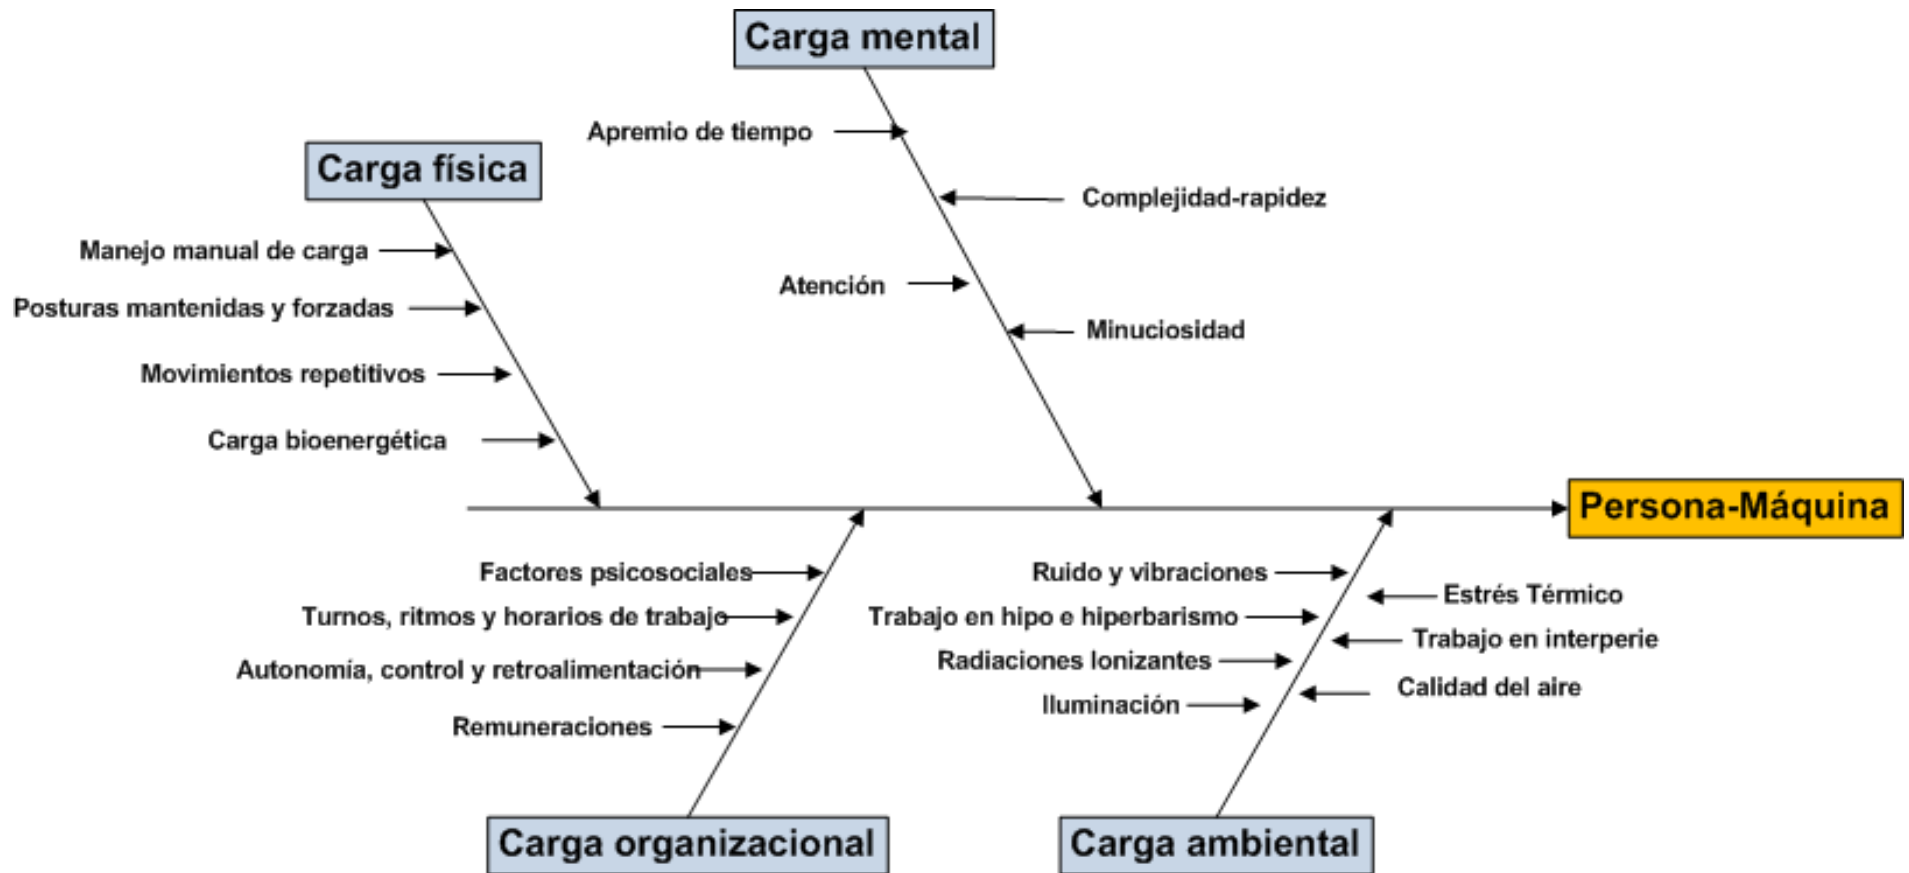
Carga mental

Apremio de tiempo
Complejidad-rapidez
Atención
Minuciosidad

Carga física

Manejo manual de carga
Posturas mantenidas y forzadas
Movimientos repetitivos
Carga bioenergética

Persona-Máquina

Factores psicosociales
Turnos, ritmos y horarios de trabajo
Autonomía, control y retroalimentación
Remuneraciones

Carga organizacional

Ruido y vibraciones
Trabajo en hipo e hiperbarismo
Radiaciones Ionizantes
Iluminación
Estrés Térmico
Trabajo en interperie
Calidad del aire

Carga ambiental